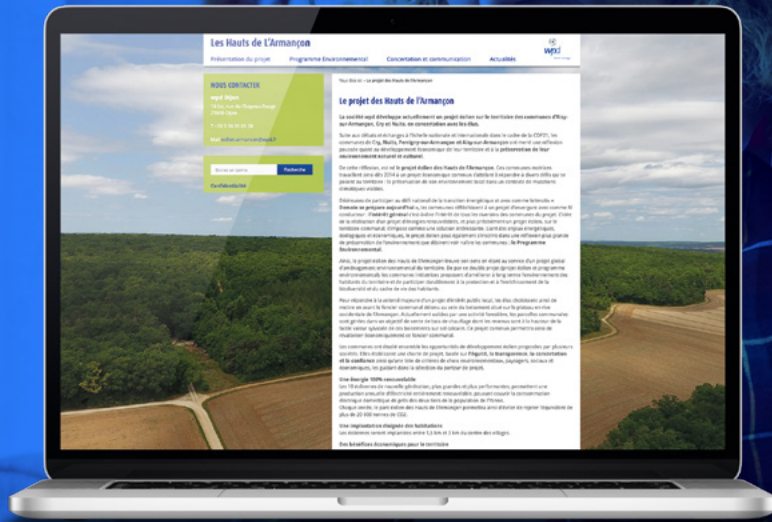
Les Hauts de L'Armançon

Présentation du projet
Programme Environnemental
Concertation et communication
Actualités

NOUS CONTACTER

Rechercher

Le projet des Hauts de l'Armançon

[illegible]

Une énergie 100% renouvelable

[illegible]

Une implantation éloignée des habitations

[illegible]

Des bénéfices économiques pour le territoire